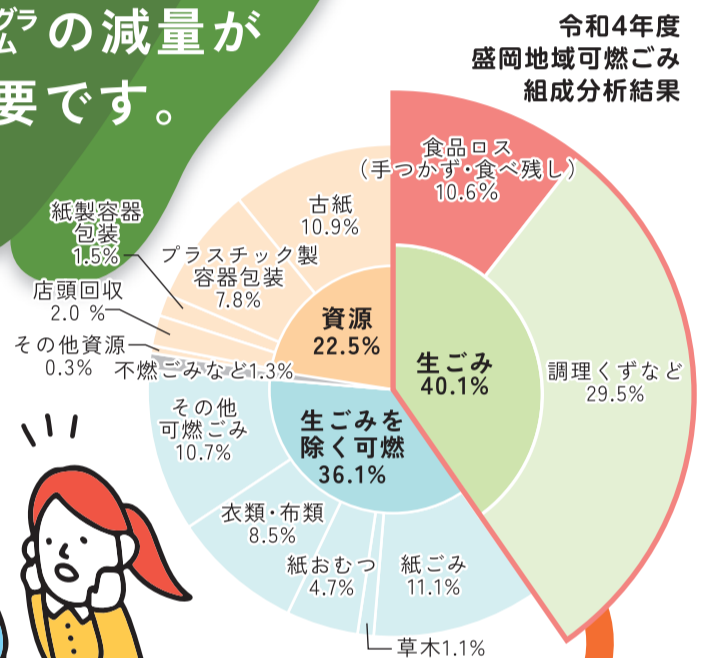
グラ
ムの減量が
要です。

令和4年度
盛岡地域可燃ごみ
組成分析結果

食品ロス
(手つかず・食べ残し)
10.6%

古紙
10.9%

紙製容器包装
1.5%

プラスチック製容器包装
7.8%

店頭回収
2.0 %

その他資源
0.3%

不燃ごみなど1.3%

資源
22.5%

生ごみ
40.1%

調理くずなど
29.5%

その他可燃ごみ
10.7%

生ごみを除く可燃
36.1%

衣類・布類
8.5%

紙おむつ
4.7%

紙ごみ
11.1%

草木1.1%